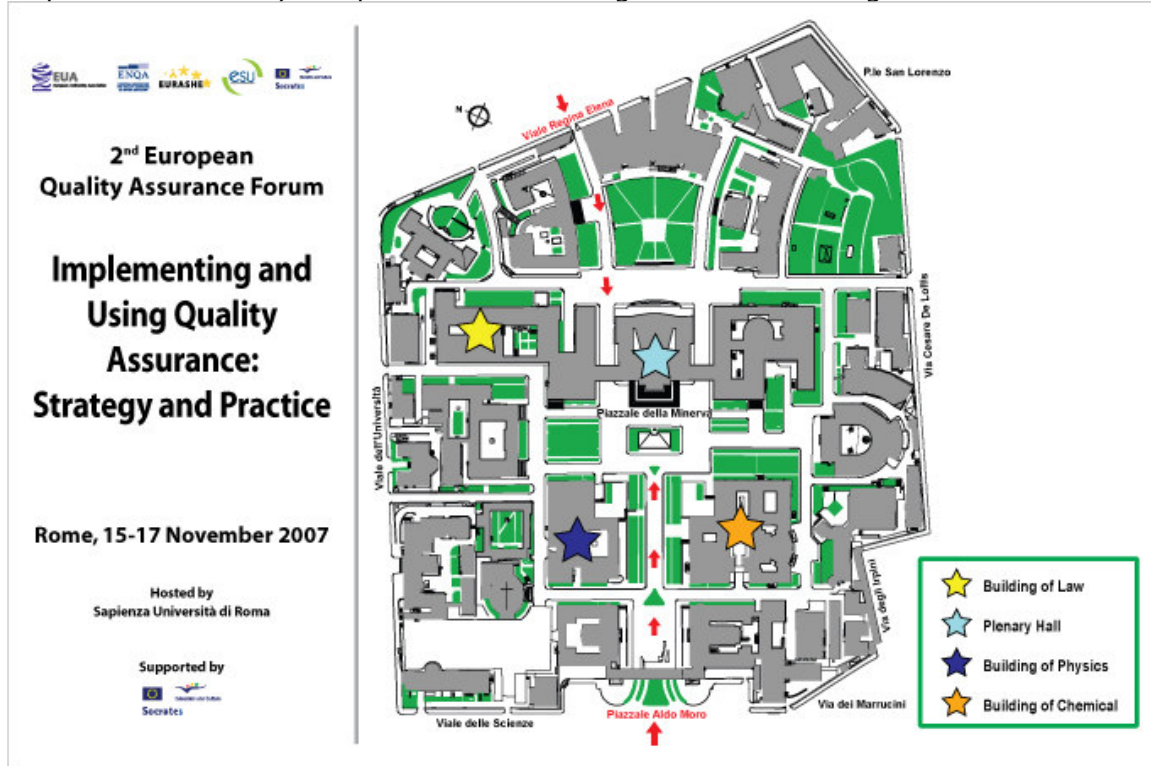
EUA ENQA EURASHE esu Socrates

2$^{nd}$ European Quality Assurance Forum

Implementing and Using Quality Assurance: Strategy and Practice

Rome, 15-17 November 2007

Hosted by Sapienza Università di Roma

Supported by

Socrates

N

P.le San Lorenzo

Viale Regina Elena

Via Cesare De Lollis

Piazzale della Minerva

Viale dell'Università

Via degli Irpini

Via dei Marrucini

Viale delle Scienze

Piazzale Aldo Moro

Building of Law

Plenary Hall

Building of Physics

Building of Chemical